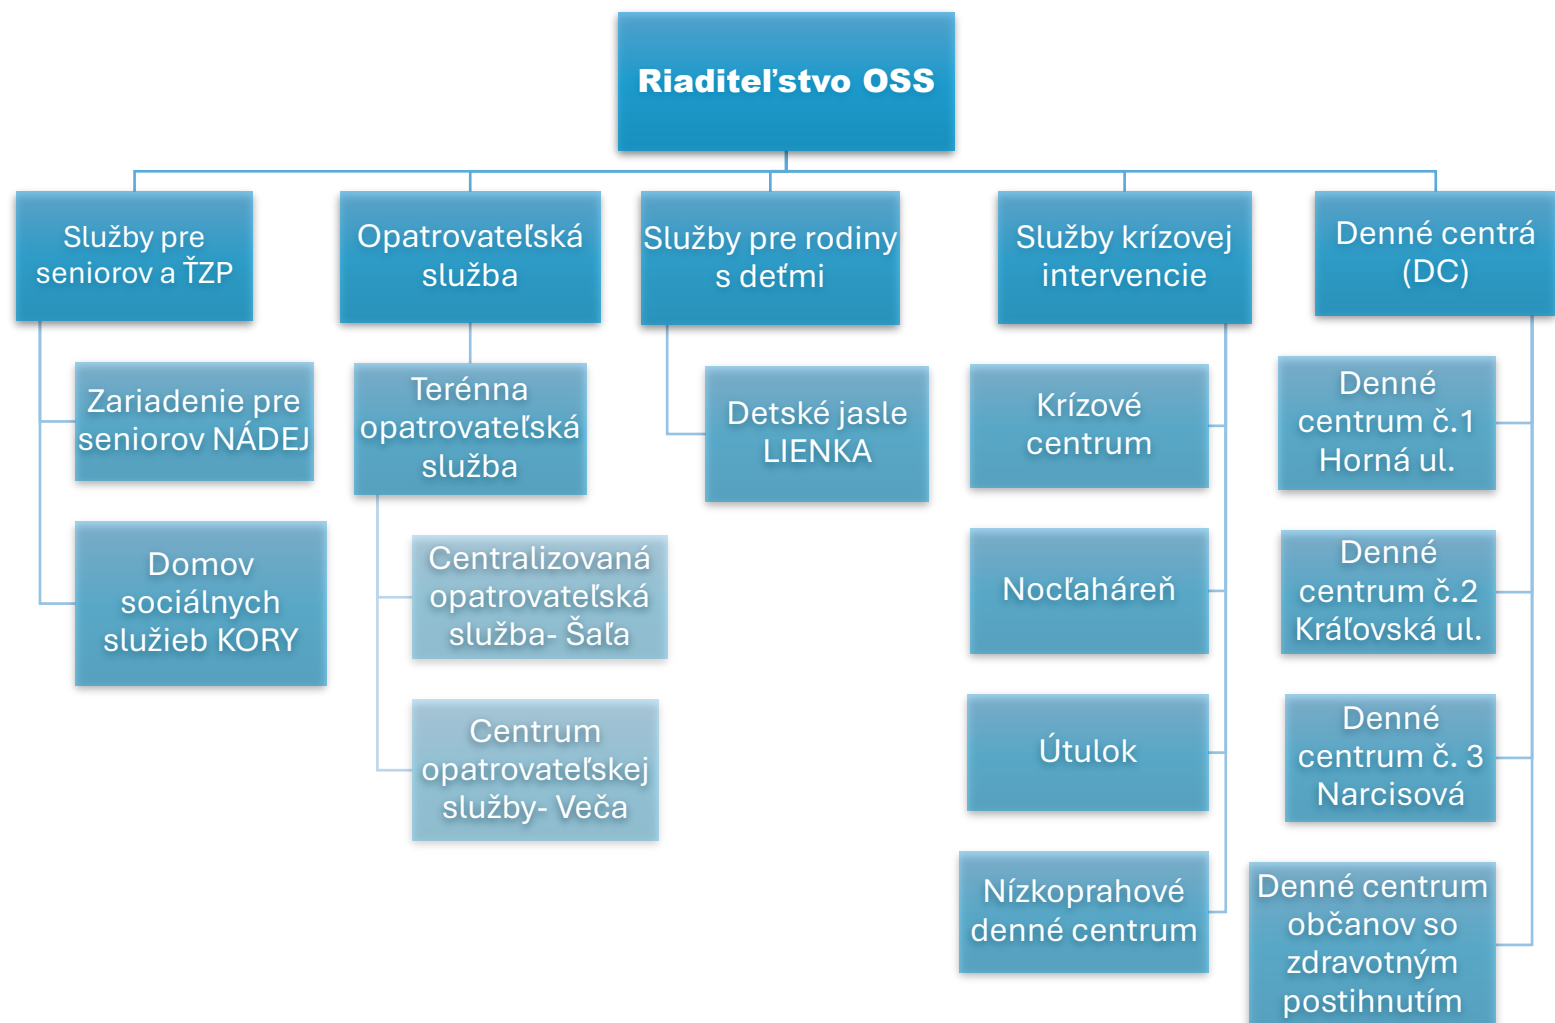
Riaditeľstvo OSS

Služby pre seniorov a ŤZP

Zariadenie pre seniorov NÁDEJ

Domov sociálnych služieb KORY

Opatrovateľská služba

Terénna opatrovateľská služba

Centralizovaná opatrovateľská služba- Šaľa

Centrum opatrovateľskej služby- Veča

Služby pre rodiny s deťmi

Detské jasle LIENKA

Služby krízovej intervencie

Krízové centrum

Nocľaháreň

Útulok

Nízkoprahové denné centrum

Denné centrá (DC)

Denné centrum č.1 Horná ul.

Denné centrum č.2 Kráľovská ul.

Denné centrum č. 3 Narcisová

Denné centrum občanov so zdravotným postihnutím